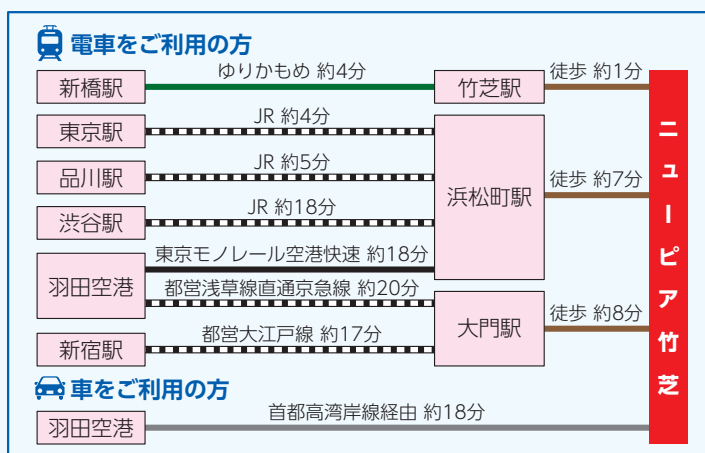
電車をご利用の方

新橋駅
ゆりかもめ 約4分
竹芝駅
徒歩 約1分

東京駅
JR 約4分

品川駅
JR 約5分

渋谷駅
JR 約18分

浜松町駅
徒歩 約7分

羽田空港
東京モノレール空港快速 約18分
都営浅草線直通京急線 約20分

新宿駅
都営大江戸線 約17分

大門駅
徒歩 約8分

ニューピア竹芝

車をご利用の方

羽田空港
首都高湾岸線経由 約18分